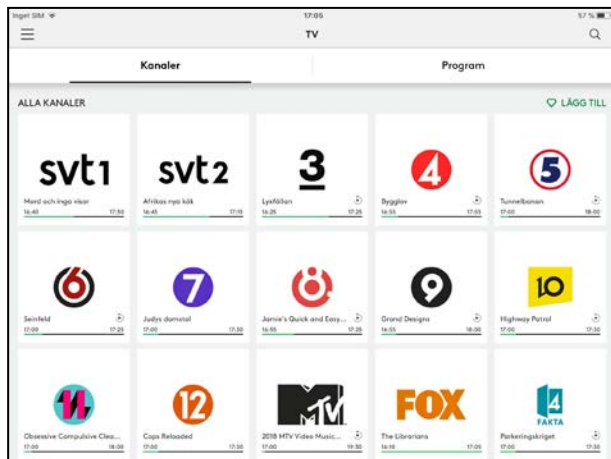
Ingel SIM
17:05
57 %
TV

Kanaler
Program

ALLA KANALER
LÄGG TILL

svt1
Mord och inga visor
16:40 17:50

svt2
Afrikas nya kök
16:45 17:15

3
Lyxfällan
16:25 17:25

4
Bygglov
16:55 17:55

5
Tunnelbanan
17:00 18:00

6
Seinfeld
17:00 17:25

7
Judys domstol
17:00 17:30

Jamie's Quick and Easy...
16:55 17:25

9
Grand Designs
16:55 18:00

10
Highway Patrol
17:00 17:30

11
Obsessive Compulsive Clea...
17:00 18:00

12
Cops Reloaded
17:00 17:30

MTV
2018 MTV Video Music...
17:00 19:30

FOX
The Librarians
16:10 17:05

FAKTA
Parkeringskriget
17:00 17:30